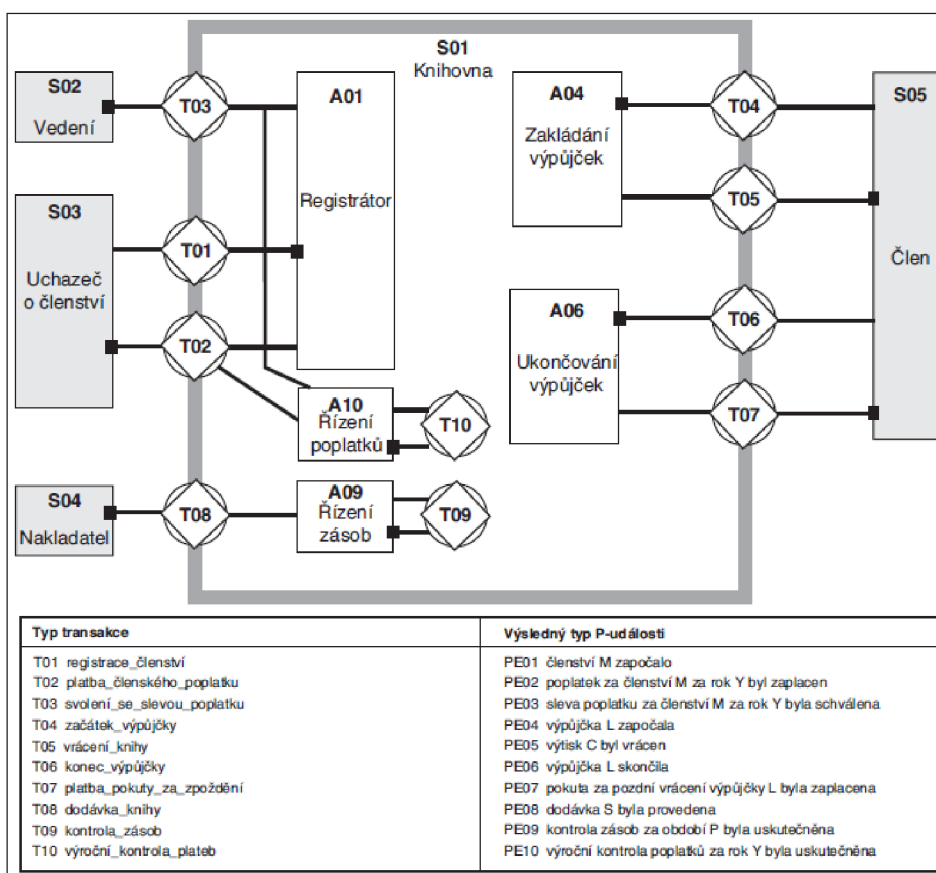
S01
Knihovna

S02
Vedení

T03

A01
Registrátor

A04
Zakládání výpůjček

T04

S05
Člen

T05

S03
Uchazeč o členství

T01

T02

A06
Ukončování výpůjček

T06

T07

A10
Řízení poplatků

T10

S04
Nakladatel

T08

A09
Řízení zásob

T09

| Typ transakce | Výsledný typ P-události |
|---|---|
| T01 registrace_členství | PE01 členství M započalo |
| T02 platba_členského_poplatku | PE02 poplatek za členství M za rok Y byl zaplacen |
| T03 svolení_se_slevou_poplatku | PE03 sleva poplatku za členství M za rok Y byla schválena |
| T04 začátek_výpůjčky | PE04 výpůjčka L započala |
| T05 vrácení_knihy | PE05 výtisk C byl vrácen |
| T06 konec_výpůjčky | PE06 výpůjčka L skončila |
| T07 platba_pokuty_za_zpoždění | PE07 pokuta za pozdní vrácení výpůjčky L byla zaplacena |
| T08 dodávka_knihy | PE08 dodávka S byla provedena |
| T09 kontrola_zásob | PE09 kontrola zásob za období P byla uskutečněna |
| T10 výroční_kontrola_plateb | PE10 výroční kontrola poplatků za rok Y byla uskutečněna |